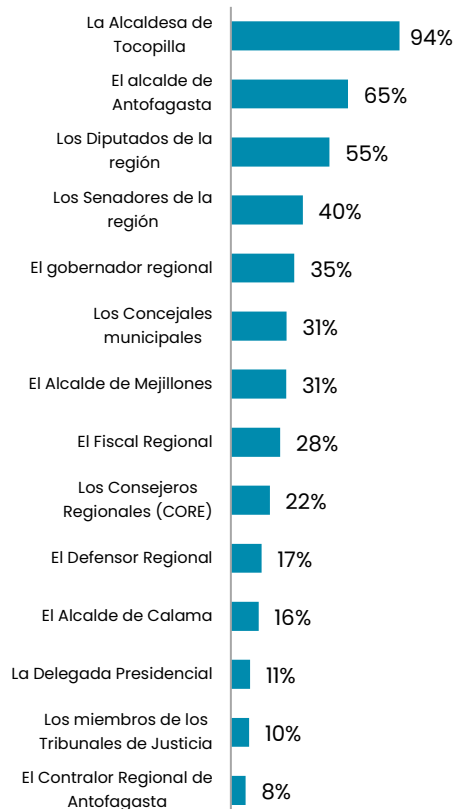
| | |
|---|---|
| La Alcaldesa de Tocopilla | 94% |
| El alcalde de Antofagasta | 65% |
| Los Diputados de la región | 55% |
| Los Senadores de la región | 40% |
| El gobernador regional | 35% |
| Los Concejales municipales | 31% |
| El Alcalde de Mejillones | 31% |
| El Fiscal Regional | 28% |
| Los Consejeros Regionales (CORE) | 22% |
| El Defensor Regional | 17% |
| El Alcalde de Calama | 16% |
| La Delegada Presidencial | 11% |
| Los miembros de los Tribunales de Justicia | 10% |
| El Contralor Regional de Antofagasta | 8% |